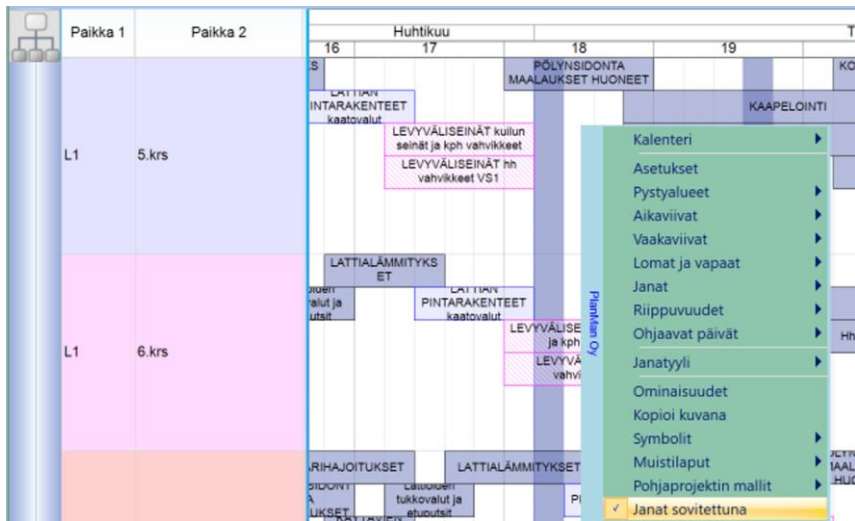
| Paikka 1 | Paikka 2 |
|---|---|
| L1 | 5.krs |
| L1 | 6.krs |

Huhtikuu
16 17 18 19

PÖLYNSIDONTA MAALAUKSET HUONEET
LATTIAN PINTARAKENTEET kaatovalut
KAAPELOINTI
LEVYVÄLISEINÄT kuilun seinät ja kph vahvikkeet
LEVYVÄLISEINÄT hh vahvikkeet VS1
LATTIALÄMMITYKSET
LATTIAN PINTARAKENTEET kaatovalut
LEVYVÄLISE ja kph
LEVYVÄ vahvi
RIHAJOITUKSET
LATTIALÄMMITYKSET
Lattioiden tukkovalut ja etuoutsit

PlanMan Oy
Kalenteri
Asetukset
Pystyalueet
Aikaviivat
Vaakaviivat
Lomat ja vapaat
Janat
Riippuvuudet
Ohjaavat päivät
Janatyyli
Ominaisuudet
Kopioi kuvana
Symbolit
Muistilaput
Pohjaprojektin mallit
✓ Janat sovitettuna